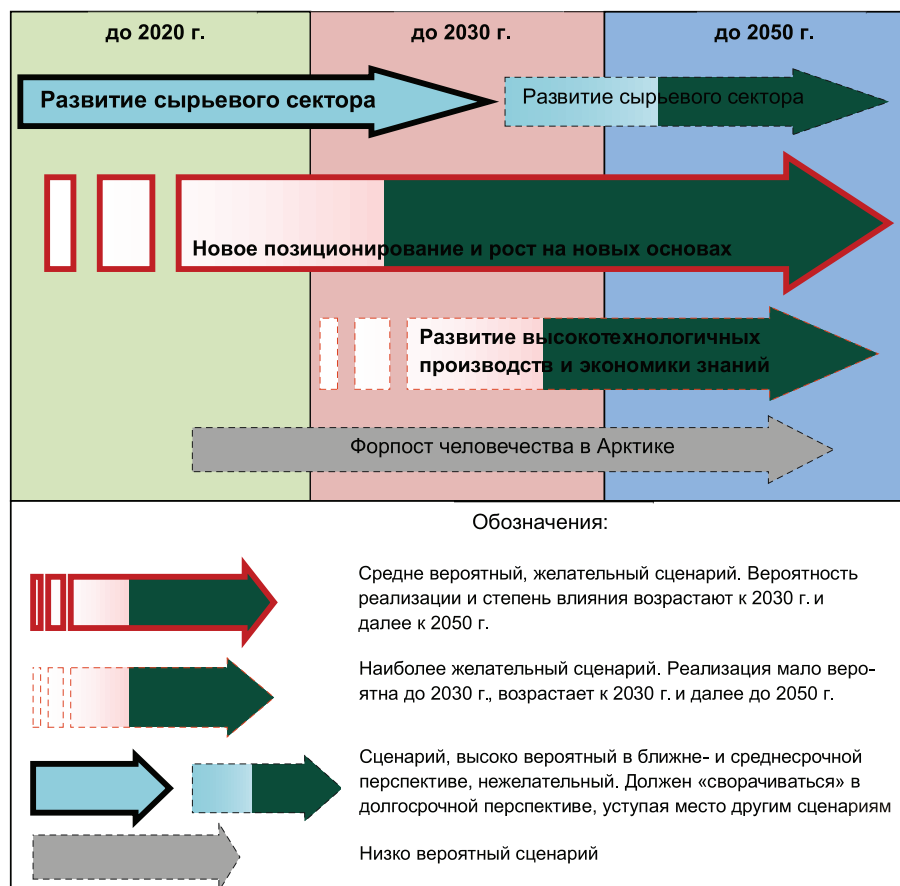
до 2020 г.

до 2030 г.

до 2050 г.

Развитие сырьевого сектора

Развитие сырьевого сектора

Новое позиционирование и рост на новых основах

Развитие высокотехнологичных производств и экономики знаний

Форпост человечества в Арктике

Обозначения:

Средне вероятный, желательный сценарий. Вероятность реализации и степень влияния возрастают к 2030 г. и далее к 2050 г.

Наиболее желательный сценарий. Реализация мало вероятна до 2030 г., возрастает к 2030 г. и далее до 2050 г.

Сценарий, высоко вероятный в ближне- и среднесрочной перспективе, нежелательный. Должен «сворачиваться» в долгосрочной перспективе, уступая место другим сценариям

Низко вероятный сценарий